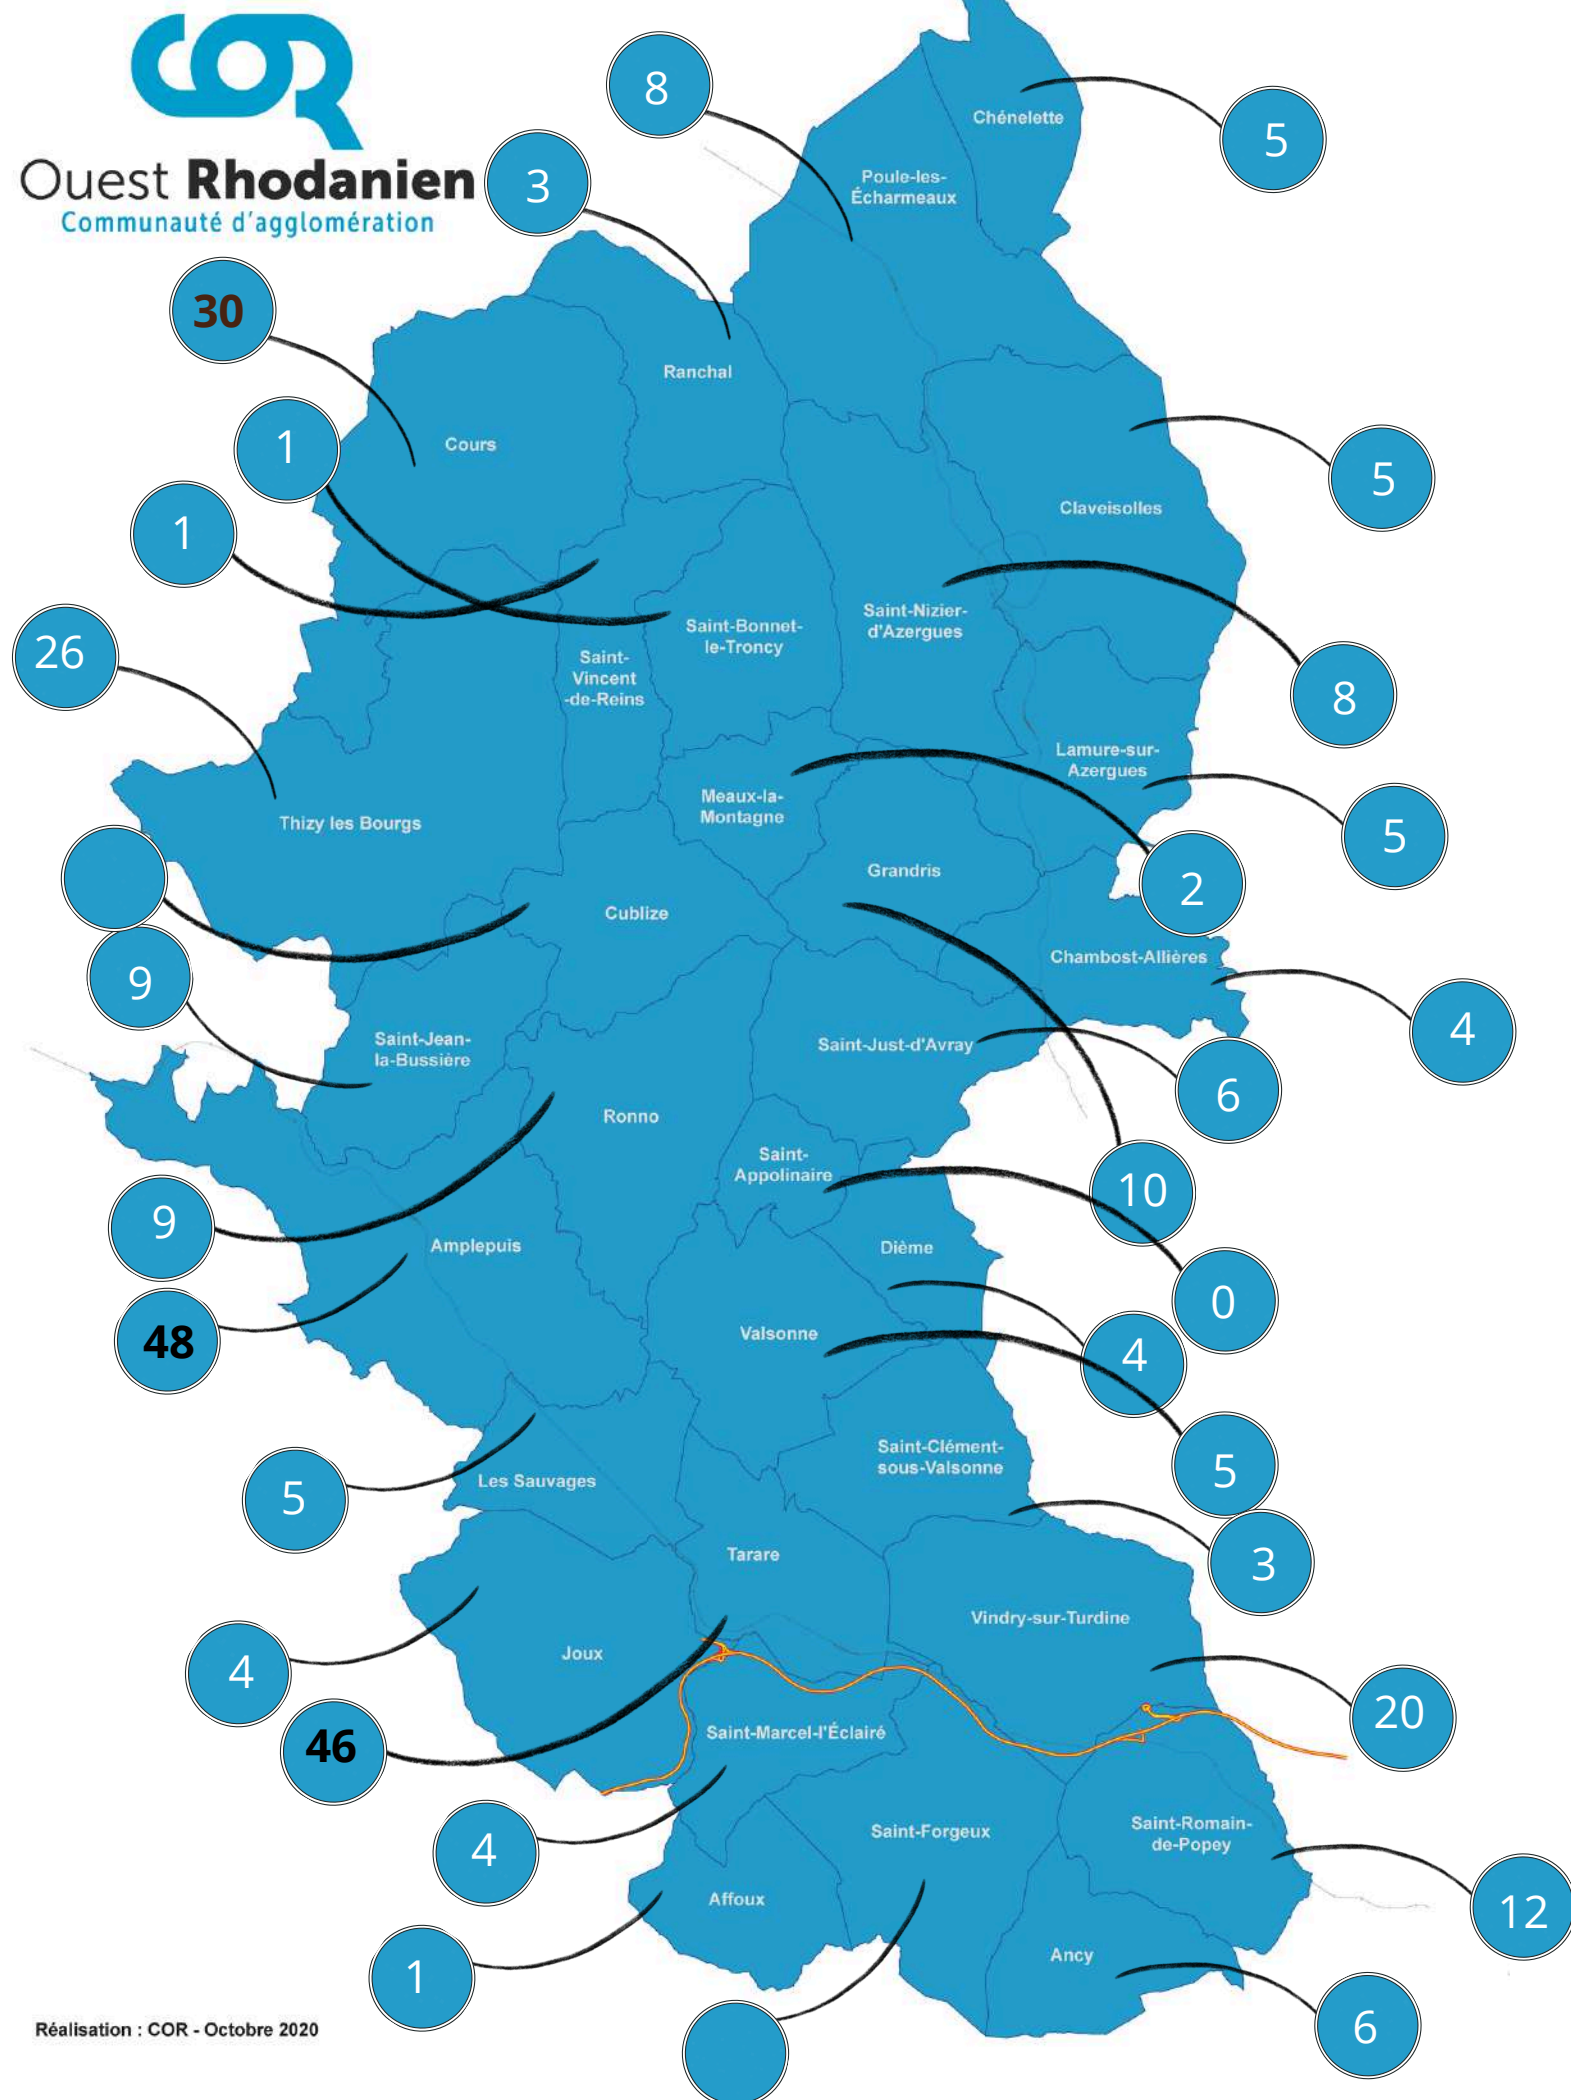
COR
Ouest Rhodanien
Communauté d'agglomération

8
5
3
30
1
1
26
5
8
5
2
9
4
6
9
10
0
48
4
5
5
3
4
20
46
4
1
12
6

Chénelette
Poule-les-Écharmeaux
Ranchal
Cours
Claveisolles
Saint-Nizier-d'Azergues
Saint-Bonnet-le-Troncy
Saint-Vincent-de-Reins
Lamure-sur-Azergues
Meaux-la-Montagne
Thizy les Bourgs
Grandris
Cublize
Chambost-Allières
Saint-Jean-la-Bussière
Saint-Just-d'Avray
Ronno
Saint-Appolinaire
Dième
Amplepuis
Valsonne
Saint-Clément-sous-Valsonne
Les Sauvages
Tarare
Vindry-sur-Turdine
Joux
Saint-Marcel-l'Éclairé
Saint-Forgeux
Saint-Romain-de-Popey
Affoux
Ancy

Réalisation : COR - Octobre 2020